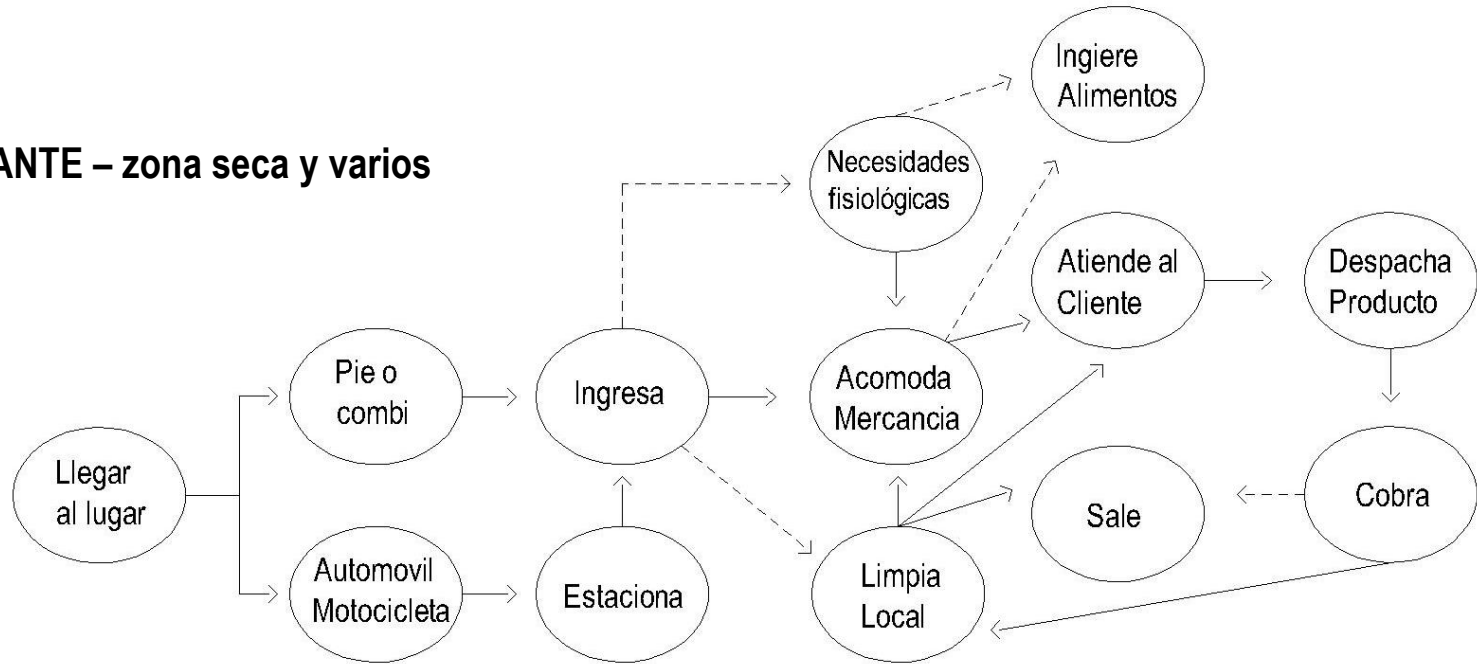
ANTE – zona seca y varios

Ingiere Alimentos

Necesidades fisiológicas

Atiende al Cliente

Despacha Producto

Pie o combi

Ingresa

Acomoda Mercancia

Llegar al lugar

Sale

Cobra

Automovil Motocicleta

Estaciona

Limpia Local